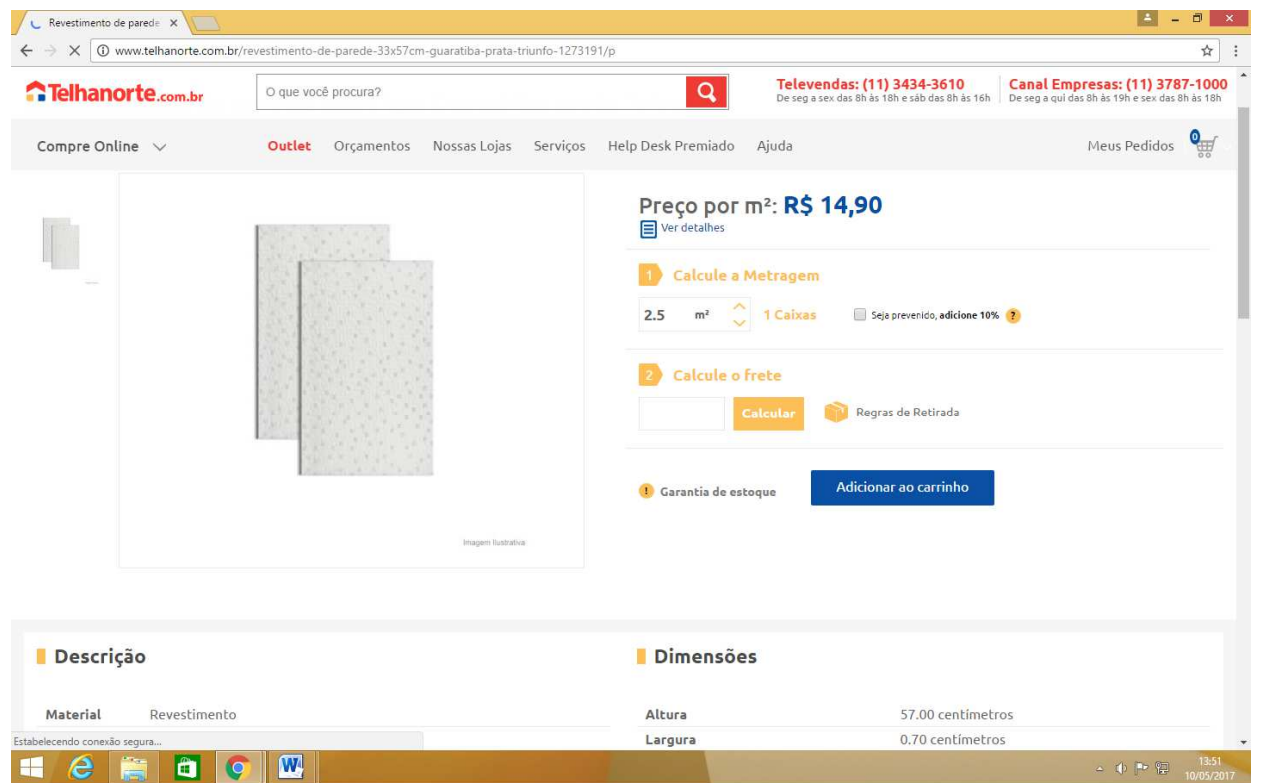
Revestimento de parede ×

www.telhanorte.com.br/revestimento-de-parede-33x57cm-guaratiba-prata-triunfo-1273191/p

Telhanorte.com.br

O que você procura?

Televendas: (11) 3434-3610
De seg a sex das 8h às 18h e sáb das 8h às 16h

Canal Empresas: (11) 3787-1000
De seg a qui das 8h às 19h e sex das 8h às 18h

Compre Online

Outlet Orçamentos Nossas Lojas Serviços Help Desk Premiado Ajuda

Meus Pedidos 0

Imagem Ilustrativa

Preço por m²: R$ 14,90

Ver detalhes

1 Calcule a Metragem

2.5 m² 1 Caixas

Seja prevenido, adicione 10% ?

2 Calcule o frete

Calcular

Regras de Retirada

Garantia de estoque

Adicionar ao carrinho

Descrição

| Material | Revestimento |
|---|---|

Dimensões

| Altura | 57.00 centímetros |
|---|---|
| Largura | 0.70 centímetros |

Estabelecendo conexão segura...

13:51
10/05/2017